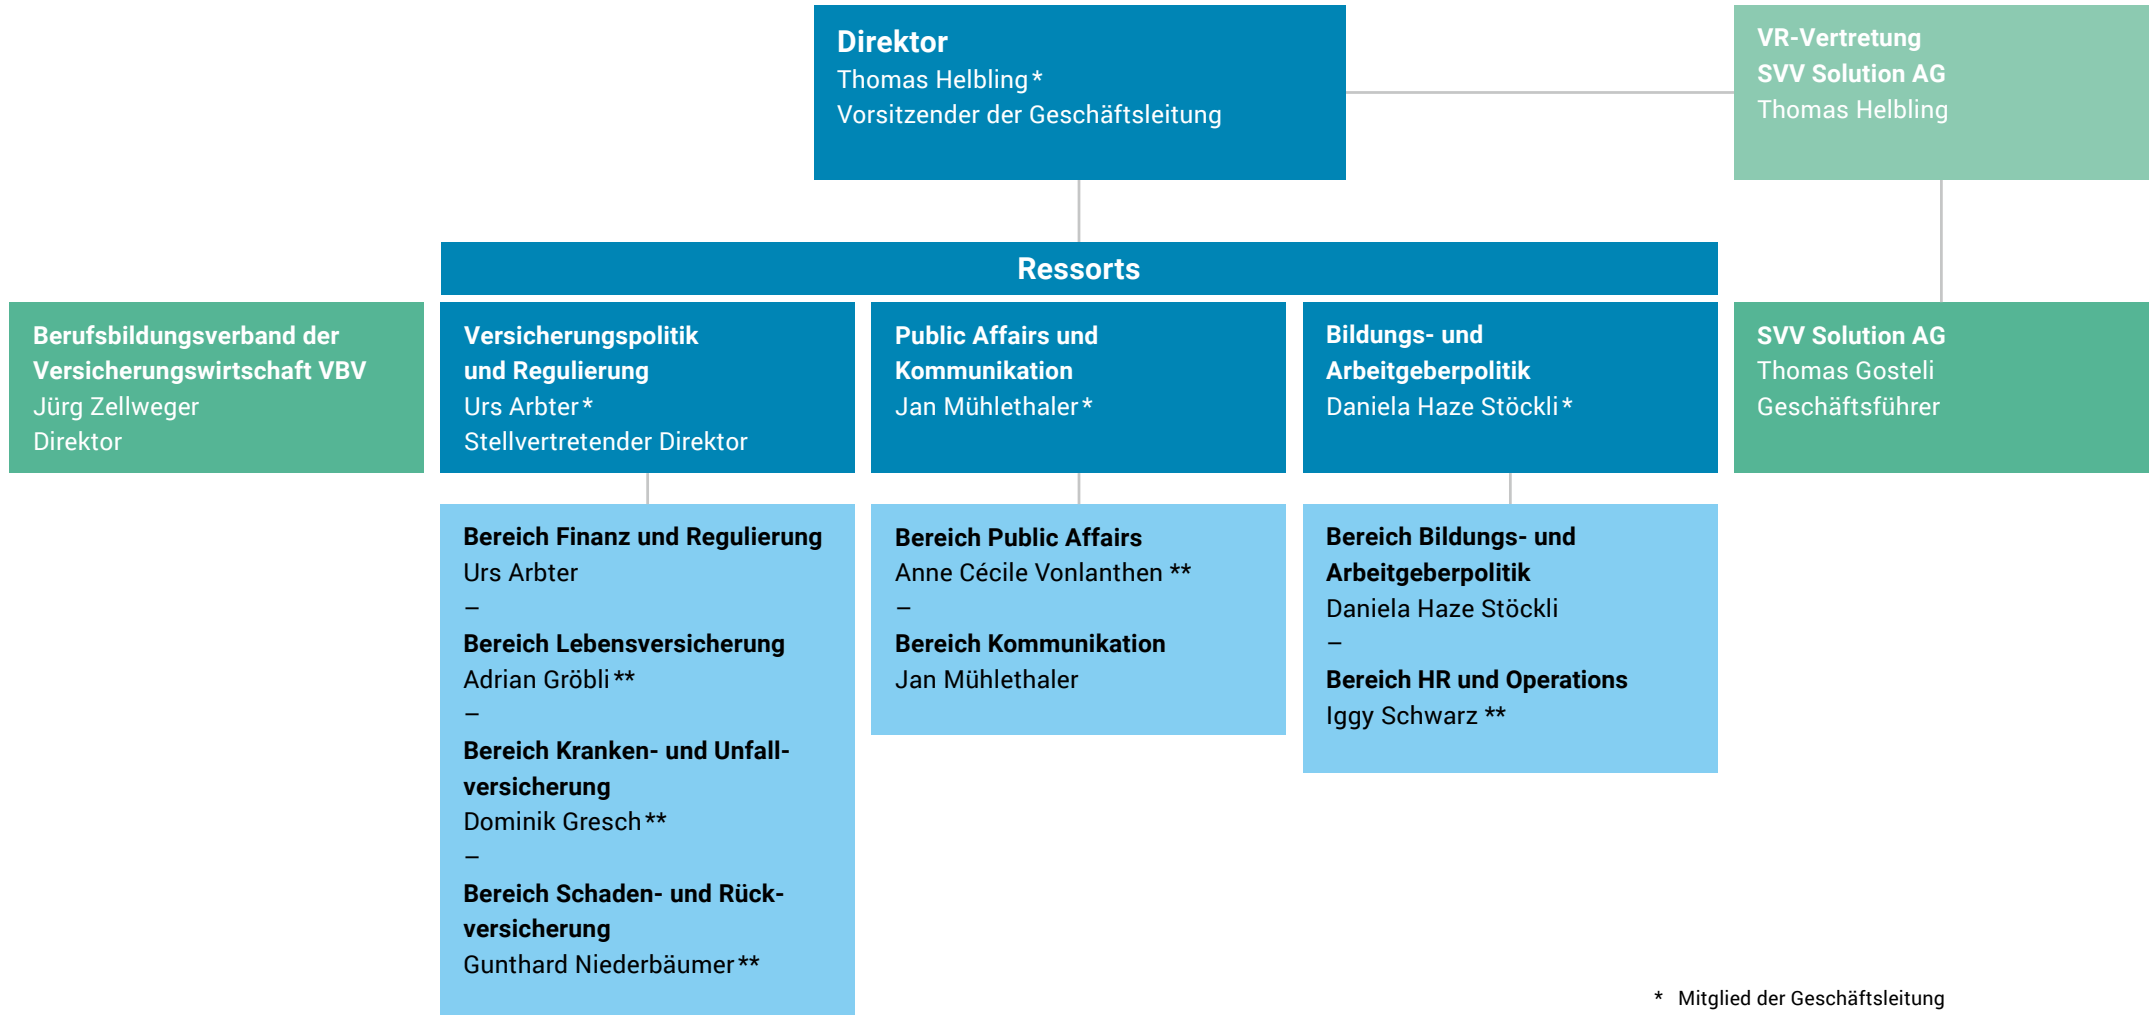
Direktor
Thomas Helbling*
Vorsitzender der Geschäftsleitung

VR-Vertretung
SVV Solution AG
Thomas Helbling

Ressorts

Berufsbildungsverband der Versicherungswirtschaft VBV
Jürg Zellweger
Direktor

Versicherungspolitik und Regulierung
Urs Arbter*
Stellvertretender Direktor

Public Affairs und Kommunikation
Jan Mühlethaler*

Bildungs- und Arbeitgeberpolitik
Daniela Haze Stöckli*

SVV Solution AG
Thomas Gosteli
Geschäftsführer

Bereich Finanz und Regulierung
Urs Arbter
–
Bereich Lebensversicherung
Adrian Gröbli**
–
Bereich Kranken- und Unfallversicherung
Dominik Gresch**
–
Bereich Schaden- und Rückversicherung
Gunthard Niederbäumer**

Bereich Public Affairs
Anne Cécile Vonlanthen **
–
Bereich Kommunikation
Jan Mühlethaler

Bereich Bildungs- und Arbeitgeberpolitik
Daniela Haze Stöckli
–
Bereich HR und Operations
Iggy Schwarz **

* Mitglied der Geschäftsleitung